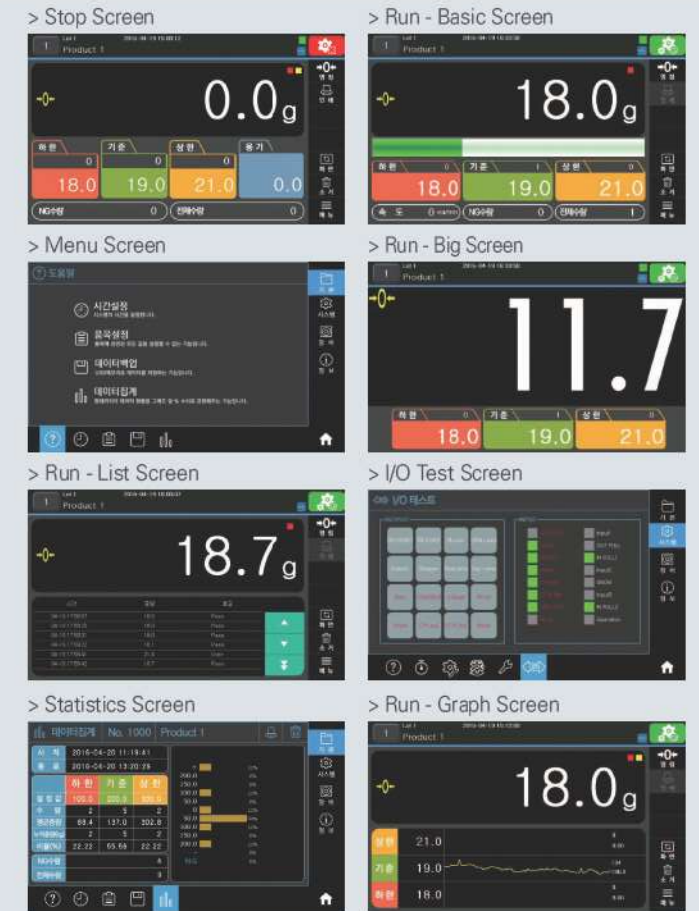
> Stop Screen

Product 1

0.0g

하 한 0
18.0
기 준 0
19.0
상 한 0
21.0
용 기
0.0
NG수량 0
전체수량 0

> Run - Basic Screen

Product 1

18.0g

하 한
18.0
기 준 1
19.0
상 한
21.0
속 도
NG수량 0
전체수량 1

> Menu Screen

도움말

시간설정

품목설정

데이터백업

데이터집계

> Run - Big Screen

Product 1

11.7

하 한 0
18.0
기 준 1
19.0
상 한 0
21.0

> Run - List Screen

Product 1

18.7g

> I/O Test Screen

I/O 테스트

> Statistics Screen

데이터집계 No. 1000 Product 1

시 작 2016-04-20 11:19:41
종 료 2016-04-20 13:20:29

| | 하 한 | 기 준 | 상 한 |
|---|---|---|---|
| 설정값 | 100.0 | 200.0 | 300.0 |
| 수 량 | 2 | 5 | 2 |
| 평균중량 | 88.4 | 137.0 | 202.8 |
| 누적중량 | 2 | 5 | 2 |
| 비율(%) | 22.22 | 55.56 | 22.22 |

NG수량 6
전체수량 3

> Run - Graph Screen

Product 1

18.0g

상 한 21.0
기 준 19.0
하 한 18.0